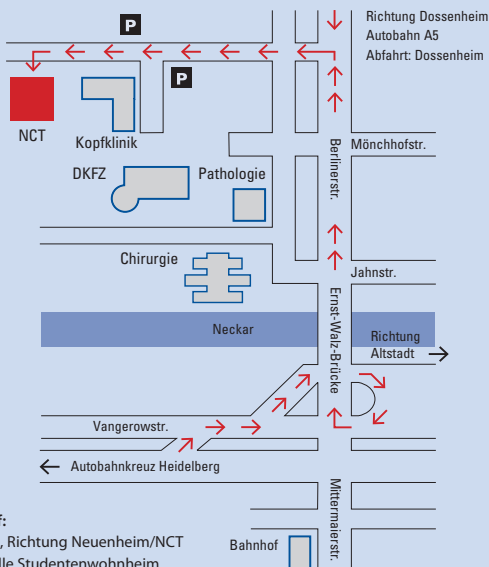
P
Richtung Dossenheim
Autobahn A5
Abfahrt: Dossenheim
P
NCT
Kopfklinik
Mönchhofstr.
Berliner str.
DKFZ
Pathologie
Chirurgie
Jahnstr.
Neckar
Ernst-Walz-Brücke
Richtung Altstadt
Vangerowstr.
Autobahnkreuz Heidelberg
f:
, Richtung Neuenheim/NCT
lle Studentenwohnheim
Bahnhof
Mittermaierstr.